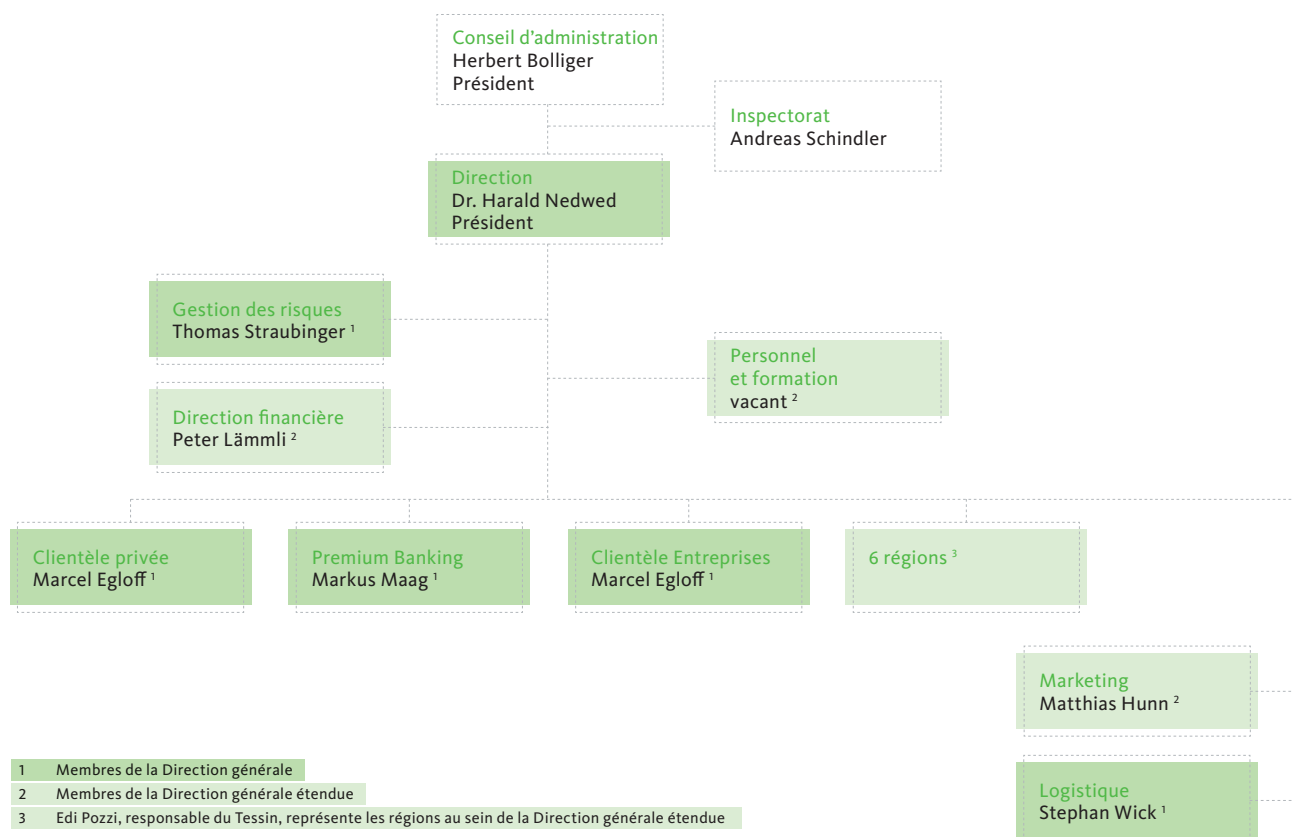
Conseil d'administration
Herbert Bolliger
Président

Inspectorat
Andreas Schindler

Direction
Dr. Harald Nedwed
Président

Gestion des risques
Thomas Straubinger $^{1}$

Personnel et formation
vacant $^{2}$

Direction financière
Peter Lämmli $^{2}$

Clientèle privée
Marcel Egloff $^{1}$

Premium Banking
Markus Maag $^{1}$

Clientèle Entreprises
Marcel Egloff $^{1}$

6 régions $^{3}$

Marketing
Matthias Hunn $^{2}$

Logistique
Stephan Wick $^{1}$

1 Membres de la Direction générale
2 Membres de la Direction générale étendue
3 Edi Pozzi, responsable du Tessin, représente les régions au sein de la Direction générale étendue